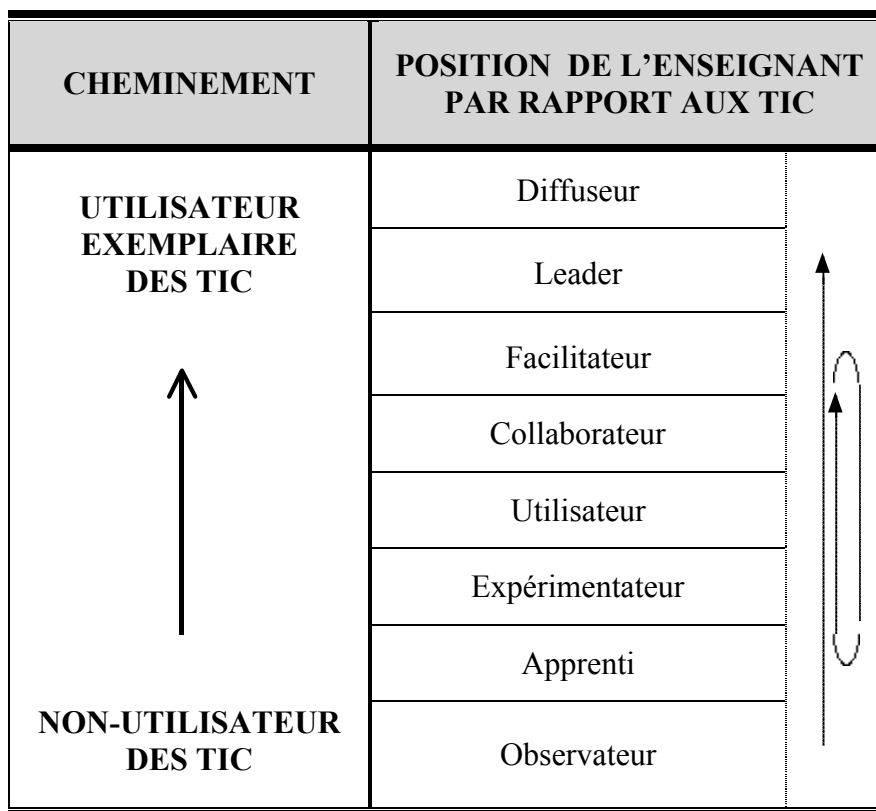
| CHEMINEMENT | POSITION DE L'ENSEIGNANT PAR RAPPORT AUX TIC |
|---|---|
| UTILISATEUR EXEMPLAIRE DES TIC | Diffuseur |
| | Leader |
| | Facilitateur |
| | Collaborateur |
| | Utilisateur |
| | Expérimentateur |
| | Apprenti |
| NON-UTILISATEUR DES TIC | Observateur |